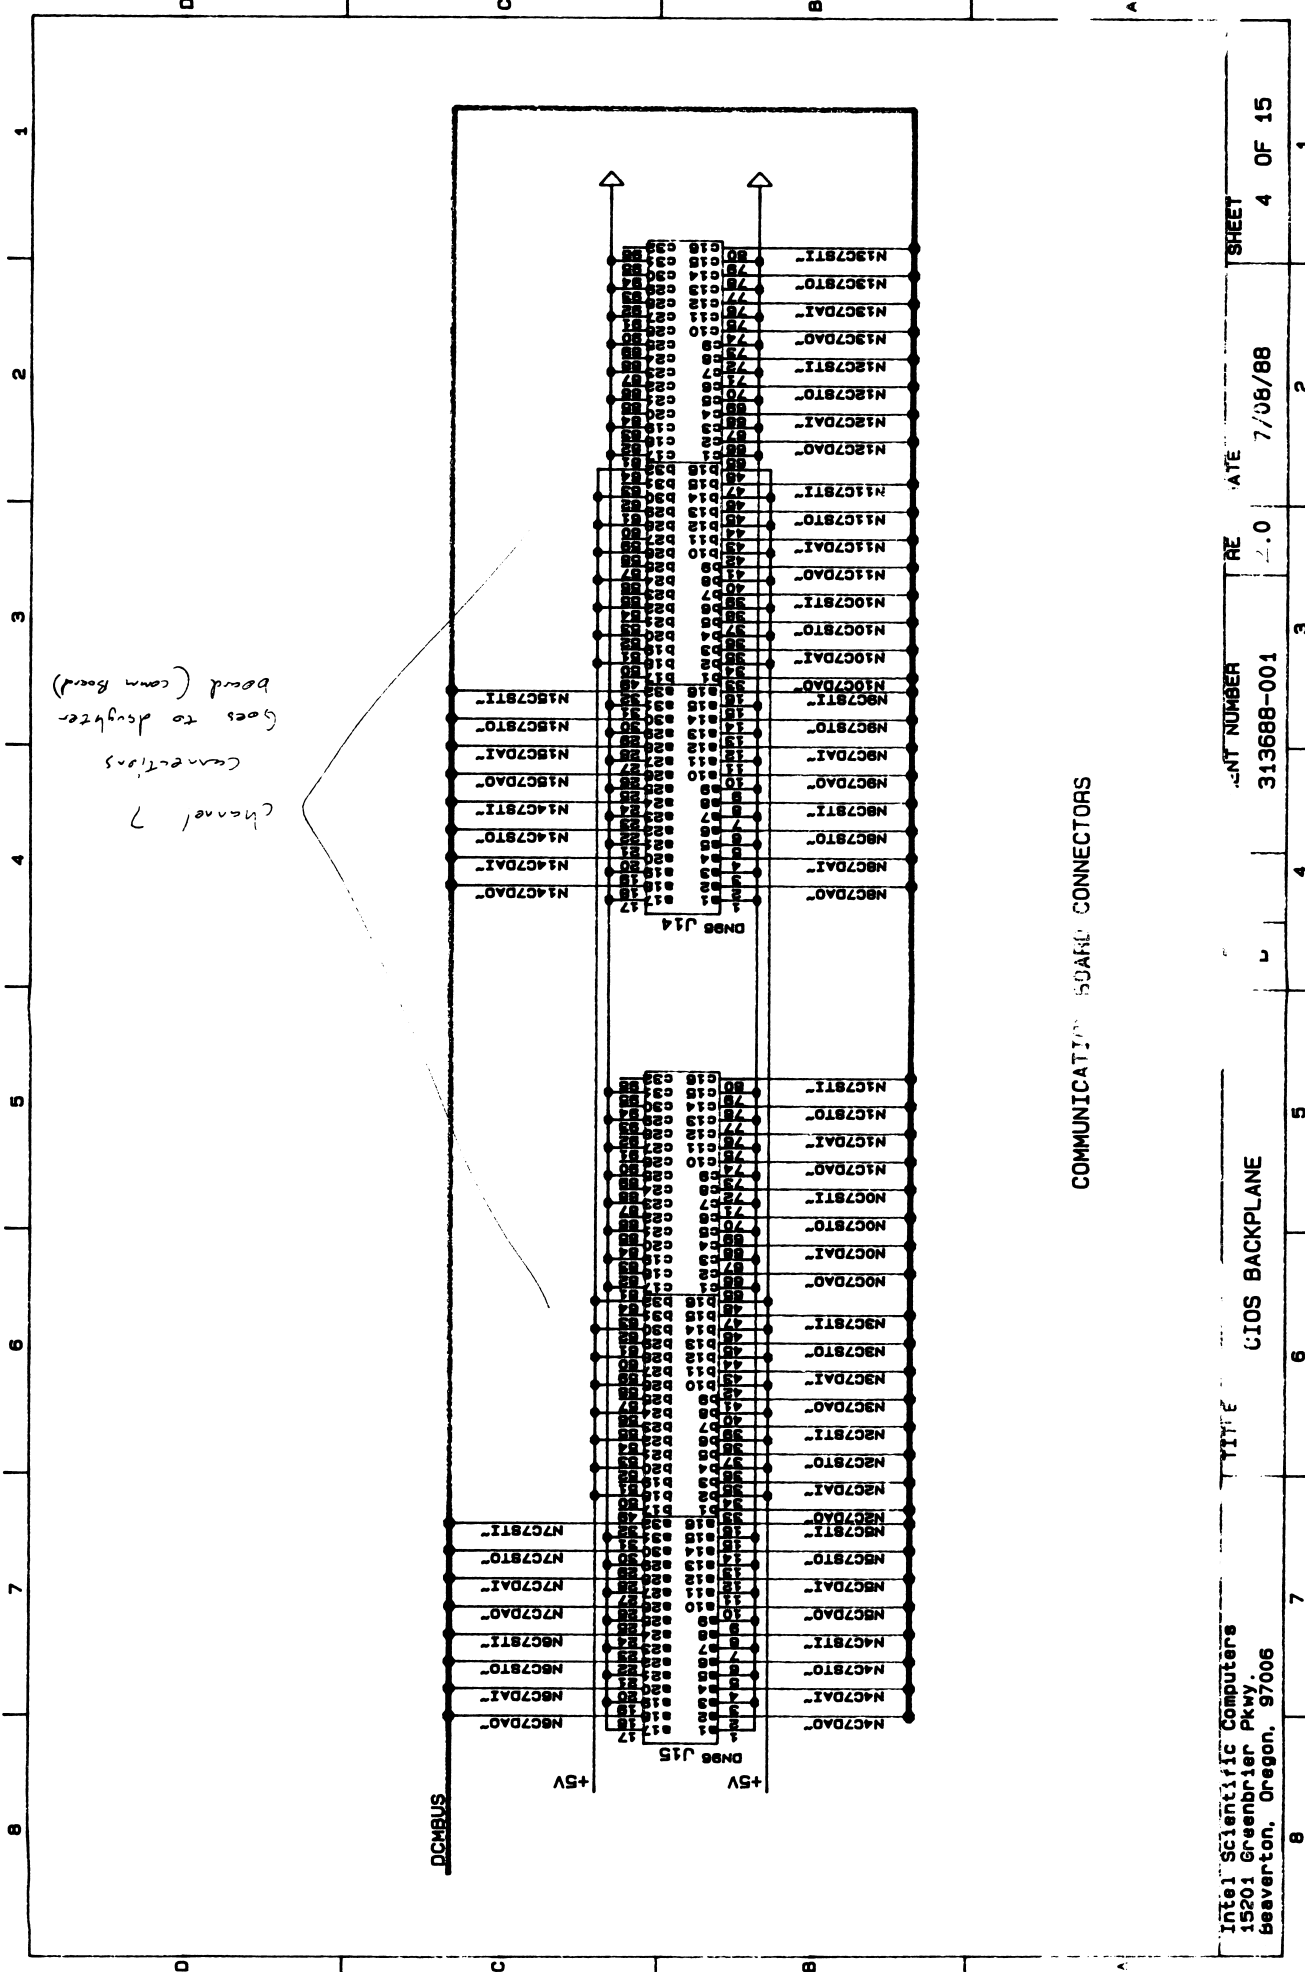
D C B A

1 2 3 4 5 6 7 8

N13C7STI-
N13C7STO-
N13C7DAI-
N13C7DAO-
N12C7STI-
N12C7STO-
N12C7DAI-
N12C7DAO-
N11C7STI-
N11C7STO-
N11C7DAI-
N11C7DAO-
N10C7STI-
N10C7STO-
N10C7DAI-
N10C7DAO-
N9C7STI-
N9C7STO-
N9C7DAI-
N9C7DAO-
N8C7STI-
N8C7STO-
N8C7DAI-
N8C7DAO-

N15C7STI-
N15C7STO-
N15C7DAI-
N15C7DAO-
N14C7STI-
N14C7STO-
N14C7DAI-
N14C7DAO-

DN96 J14

N1C7STI-
N1C7STO-
N1C7DAI-
N1C7DAO-
N0C7STI-
N0C7STO-
N0C7DAI-
N0C7DAO-
N3C7STI-
N3C7STO-
N3C7DAI-
N3C7DAO-
N2C7STI-
N2C7STO-
N2C7DAI-
N2C7DAO-
N5C7STI-
N5C7STO-
N5C7DAI-
N5C7DAO-
N4C7STI-
N4C7STO-
N4C7DAI-
N4C7DAO-

N7C7STI-
N7C7STO-
N7C7DAI-
N7C7DAO-
N6C7STI-
N6C7STO-
N6C7DAI-
N6C7DAO-

DN96 J15

+5V
+5V

DCMBUS

channel 7 connections Goes to daughter board (comm Board)

COMMUNICATI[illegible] BOARD CONNECTORS

Intel Scientific Computers
15201 Greenbrier Pkwy.
Beaverton, Oregon. 97006

TITLE CIOS BACKPLANE

D

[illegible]ENT NUMBER 313688-001

RE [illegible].0

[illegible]ATE 7/08/88

SHEET 4 OF 15